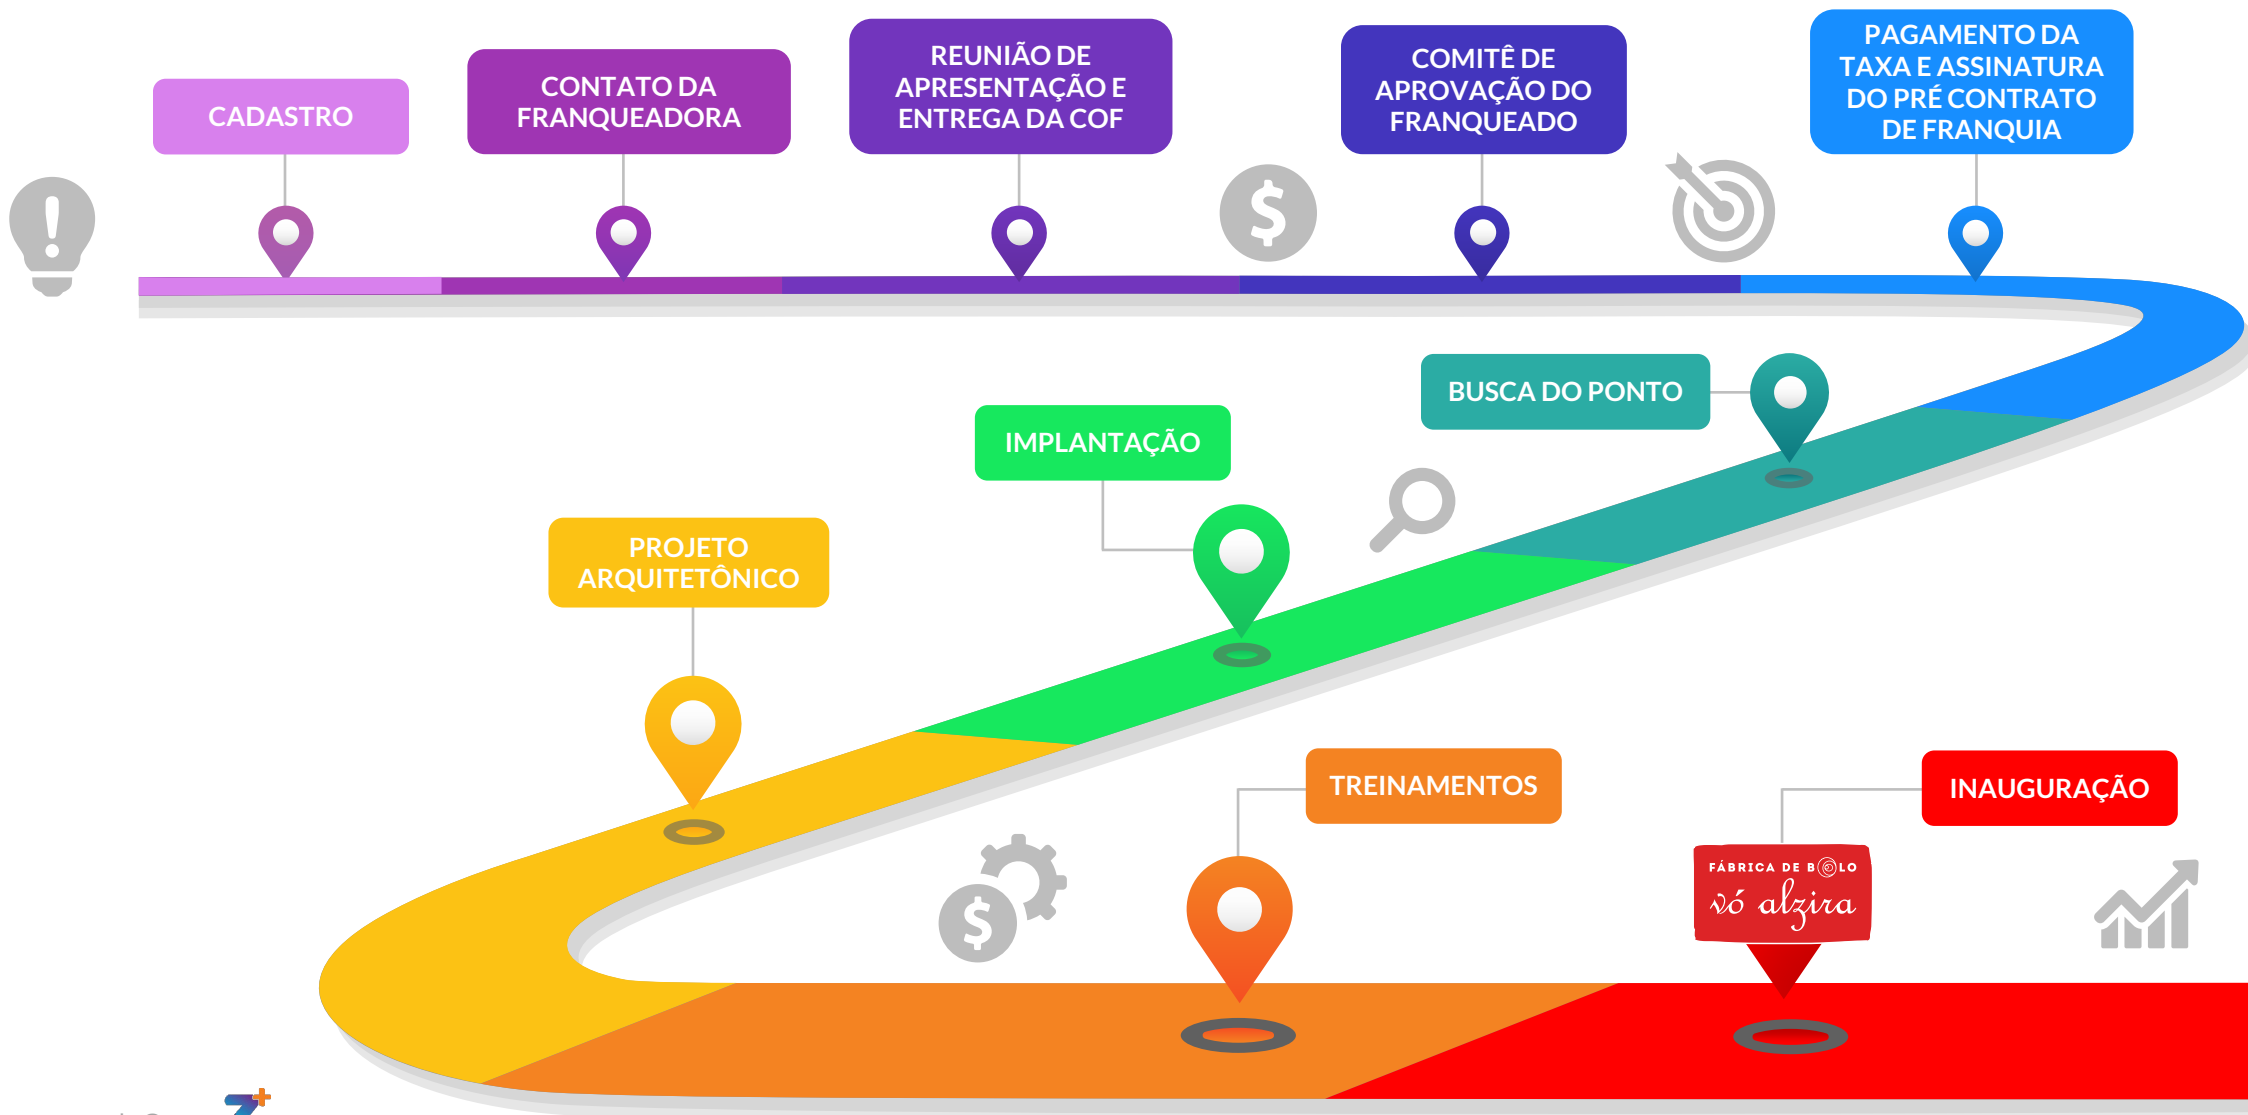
CADASTRO

CONTATO DA FRANQUEADORA

REUNIÃO DE APRESENTAÇÃO E ENTREGA DA COF

COMITÊ DE APROVAÇÃO DO FRANQUEADO

PAGAMENTO DA TAXA E ASSINATURA DO PRÉ CONTRATO DE FRANQUIA

BUSCA DO PONTO

IMPLANTAÇÃO

PROJETO ARQUITETÔNICO

TREINAMENTOS

INAUGURAÇÃO

FÁBRICA DE BOLO
vó alzira